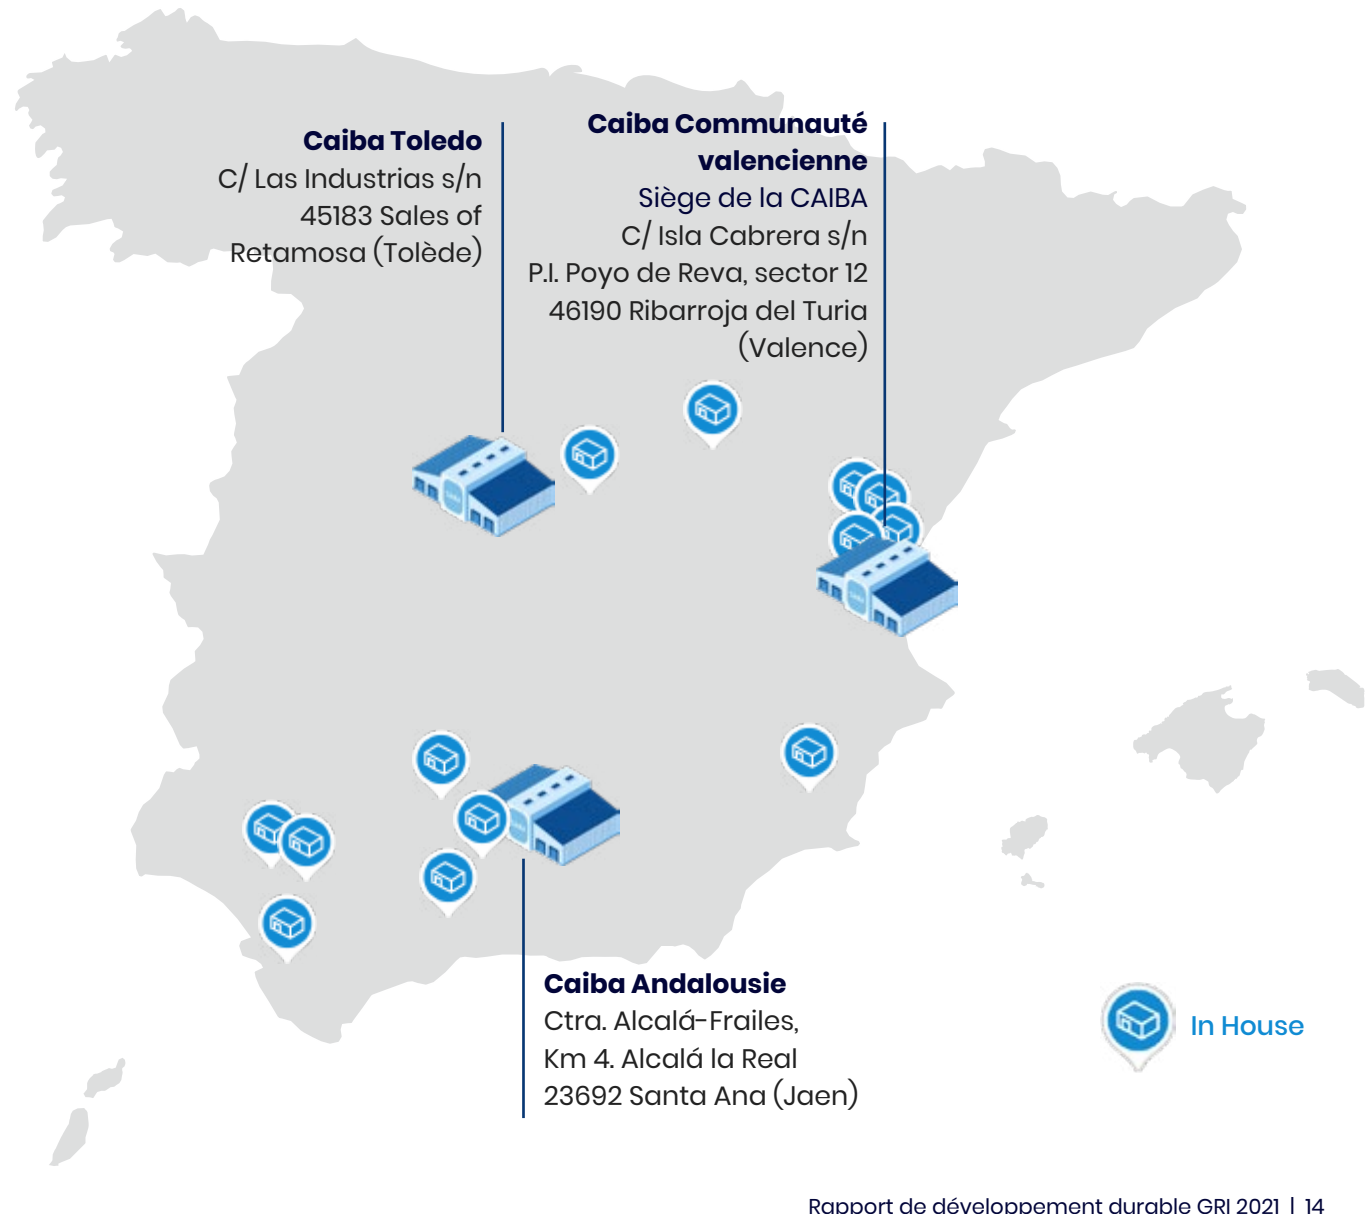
Caiba Toledo
C/ Las Industrias s/n
45183 Sales of
Retamosa (Tolède)

Caiba Communauté valencienne
Siège de la CAIBA
C/ Isla Cabrera s/n
P.I. Poyo de Reva, sector 12
46190 Ribarroja del Turia
(Valence)

Caiba Andalousie
Ctra. Alcalá-Frailes,
Km 4. Alcalá la Real
23692 Santa Ana (Jaen)

In House

Rapport de développement durable GRI 2021 | 14